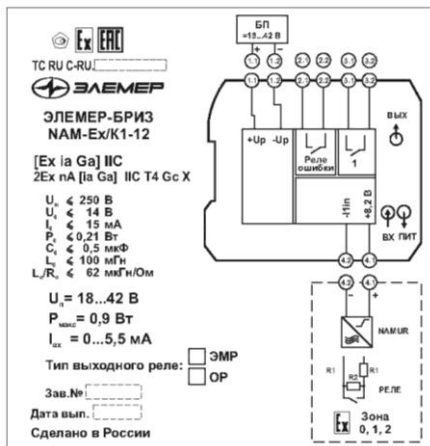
Ex EAC
TC RU C-RU.

ЭЛЕМЕР

ЭЛЕМЕР-БРИЗ
NAM-Ex/K1-12

[Ex ia Ga] IIC
2Ex nA [ia Ga] IIC T4 Gc X

$U_m \leqslant 250$ В
$U_o \leqslant 14$ В
$I_o \leqslant 15$ мА
$P_o \leqslant 0{,}21$ Вт
$C_o \leqslant 0{,}5$ мкФ
$L_o \leqslant 100$ мГн
$L_o/R_o \leqslant 62$ мкГн/Ом

$U_п = 18...42$ В
$P_{макс} = 0{,}9$ Вт
$I_{вх} = 0...5{,}5$ мА

Тип выходного реле: ЭМР
ОР

Зав.№
Дата вып.
Сделано в России

БП
=18...42 В
+ -
1.1 1.2 2.1 2.2 3.1 3.2
1.1 1.2 2.1 2.2 3.1 3.2
+Up -Up
Реле ошибки
1
ВЫХ
-I1in
+8,2 В
ВХ ПИТ
4.2 4.1
4.2 4.1
- +
NAMUR
R1 R2 R1
РЕЛЕ
Ex
Зона
0, 1, 2